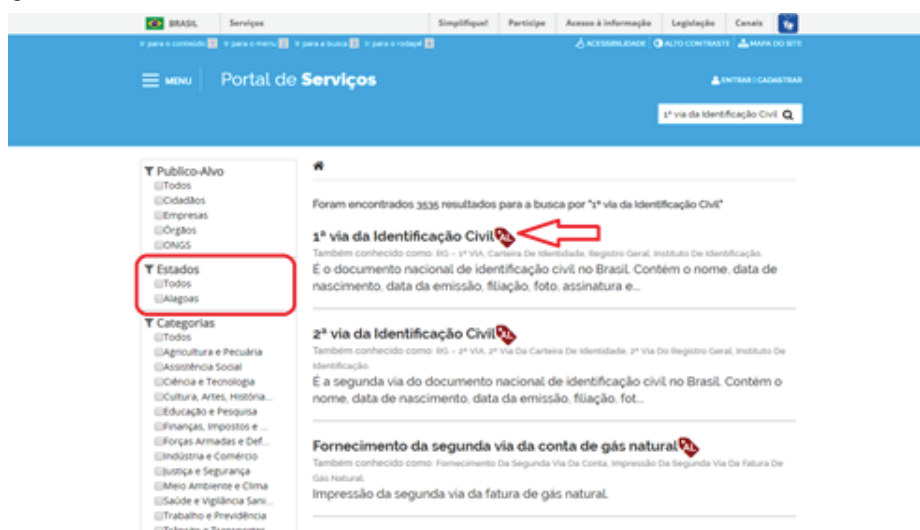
BRASIL Serviços Simplifique! Participe Acesso à informação Legislação Canais

Ir para o conteúdo 1 Ir para o menu 2 Ir para a busca 3 Ir para o rodapé 4 ACESSIBILIDADE ALTO CONTRASTE MAPA DO SITE

MENU Portal de **Serviços** ENTRAR | CADASTRAR

1ª via da Identificação Civil

Publico-Alvo
Todos
Cidadãos
Empresas
Órgãos
ONGS

Estados
Todos
Alagoas

Categorias
Todos
Agricultura e Pecuária
Assistência Social
Ciência e Tecnologia
Cultura, Artes, História...
Educação e Pesquisa
Finanças, Impostos e ...
Forças Armadas e Def...
Indústria e Comércio
Justiça e Segurança
Meio Ambiente e Clima
Saúde e Vigilância Sani...
Trabalho e Previdência
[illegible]

Foram encontrados 3535 resultados para a busca por "1ª via da Identificação Civil"

**1ª via da Identificação Civil**
Também conhecido como: RG - 1ª VIA, Carteira De Identidade, Registro Geral, Instituto De Identificação.
É o documento nacional de identificação civil no Brasil. Contém o nome, data de nascimento, data da emissão, filiação, foto, assinatura e...

**2ª via da Identificação Civil**
Também conhecido como: RG - 2ª VIA, 2ª Via Da Carteira De Identidade, 2ª Via Do Registro Geral, Instituto De Identificação.
É a segunda via do documento nacional de identificação civil no Brasil. Contém o nome, data de nascimento, data da emissão, filiação, fot...

**Fornecimento da segunda via da conta de gás natural**
Também conhecido como: Fornecimento Da Segunda Via Da Conta, Impressão Da Segunda Via Da Fatura De Gás Natural.
Impressão da segunda via da fatura de gás natural.